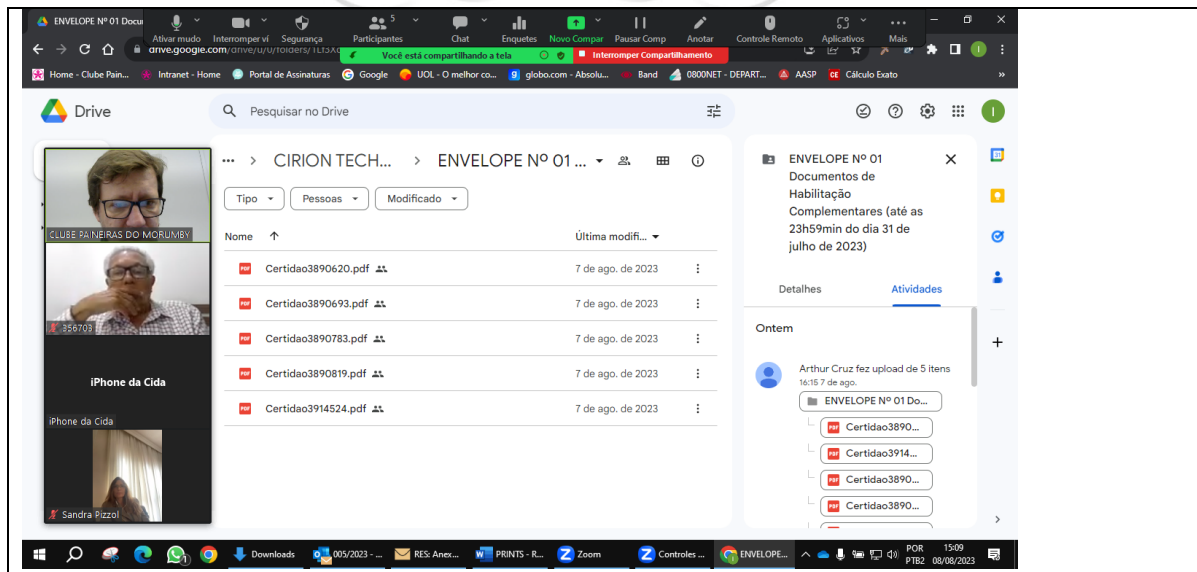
ENVELOPE Nº 01 Docu

Ativar mudo Interromper ví Segurança Participantes 5 Chat Enquetes Novo Compar Pausar Comp Anotar Controle Remoto Aplicativos Mais

drive.google.com/drive/u/0/folders/1Lf3X

Você está compartilhando a tela

Interromper Compartilhamento

Home - Clube Pain... Intranet - Home Portal de Assinaturas Google UOL - O melhor co... globo.com - Absolu... Band 0800NET - DEPART... AASP Cálculo Exato

Drive

Pesquisar no Drive

CLUBE PAINEIRAS DO MORUMBY

356703

iPhone da Cida

iPhone da Cida

Sandra Pizzol

... > CIRION TECH... > ENVELOPE Nº 01 ...

Tipo Pessoas Modificado

| Nome ↑ | Última modifi... |
|---|---|
| Certidao3890620.pdf | 7 de ago. de 2023 |
| Certidao3890693.pdf | 7 de ago. de 2023 |
| Certidao3890783.pdf | 7 de ago. de 2023 |
| Certidao3890819.pdf | 7 de ago. de 2023 |
| Certidao3914524.pdf | 7 de ago. de 2023 |

ENVELOPE Nº 01 Documentos de Habilitação Complementares (até as 23h59min do dia 31 de julho de 2023)

Detalhes Atividades

Ontem

Arthur Cruz fez upload de 5 itens
16:15 7 de ago.

ENVELOPE Nº 01 Do...

Certidao3890...
Certidao3914...
Certidao3890...
Certidao3890...

Downloads 005/2023 - ... RES: Anex... PRINTS - R... Zoom Controles ... ENVELOPE...

POR PTB2 15:09 08/08/2023